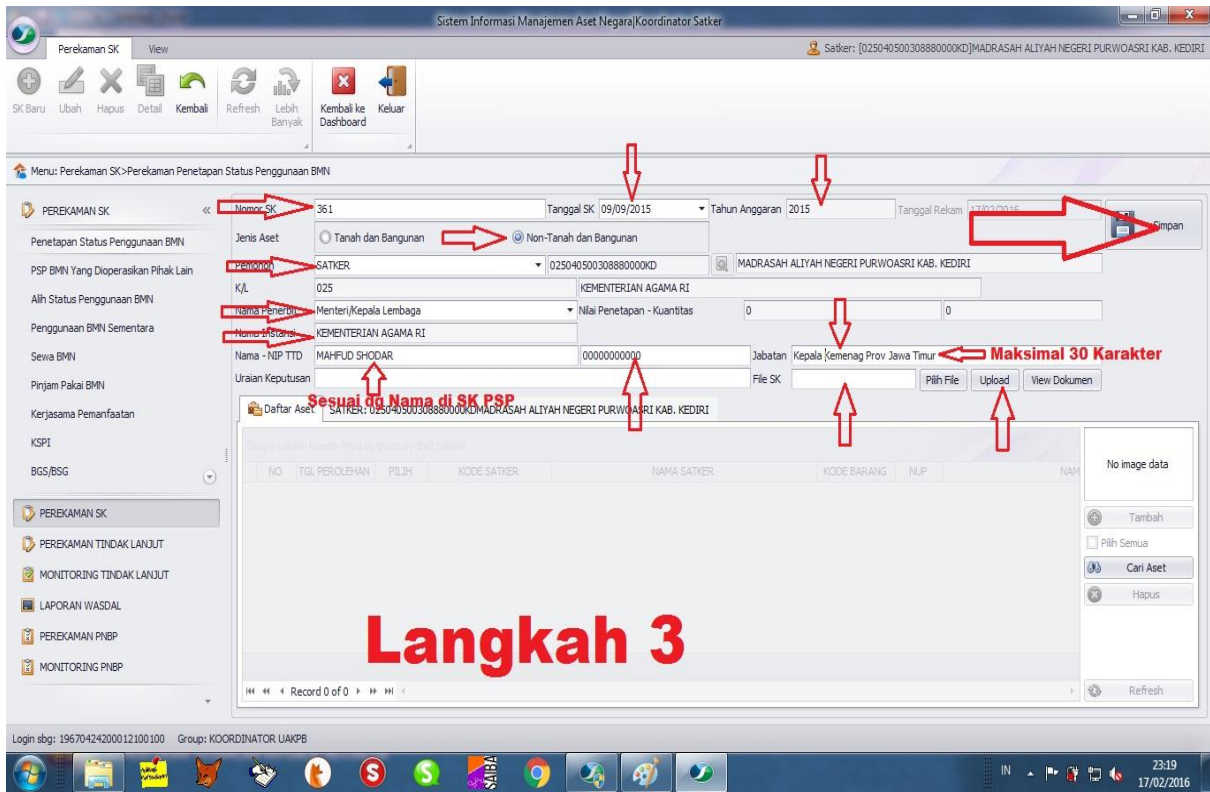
Sistem Informasi Manajemen Aset Negara|Koordinator Satker

Perekaman SK View

Satker: [025040500308880000KD]MADRASAH ALIYAH NEGERI PURWOASRI KAB. KEDIRI

SK Baru Ubah Hapus Detail Kembali Refresh Lebih Banyak Kembali ke Dashboard Keluar

Menu: Perekaman SK>Perekaman Penetapan Status Penggunaan BMN

PEREKAMAN SK

Penetapan Status Penggunaan BMN
PSP BMN Yang Dioperasikan Pihak Lain
Alih Status Penggunaan BMN
Penggunaan BMN Sementara
Sewa BMN
Pinjam Pakai BMN
Kerjasama Pemanfaatan
KSPI
BGS/BSG

PEREKAMAN SK
PEREKAMAN TINDAK LANJUT
MONITORING TINDAK LANJUT
LAPORAN WASDAL
PEREKAMAN PNBP
MONITORING PNBP

Nomor SK 361 Tanggal SK 09/09/2015 Tahun Anggaran 2015 Tanggal Rekam 17/02/2016

Simpan

Jenis Aset Tanah dan Bangunan Non-Tanah dan Bangunan

Pemohon SATKER 025040500308880000KD MADRASAH ALIYAH NEGERI PURWOASRI KAB. KEDIRI

K/L 025 KEMENTERIAN AGAMA RI

Nama Penerbit Menteri/Kepala Lembaga Nilai Penetapan - Kuantitas 0 0

Nama Instansi KEMENTERIAN AGAMA RI

Nama - NIP TTD MAHFUD SHODAR 00000000000 Jabatan Kepala Kemenag Prov Jawa Timur

Maksimal 30 Karakter

Uraian Keputusan File SK Pilih File Upload View Dokumen

Sesuai dg Nama di SK PSP

Daftar Aset SATKER: 025040500308880000KDMADRASAH ALIYAH NEGERI PURWOASRI KAB. KEDIRI

Drag a column header here to group by that column

NO TGL PEROLEHAN PILIH KODE SATKER NAMA SATKER KODE BARANG NUP NAM

No image data

Tambah
Pilih Semua
Cari Aset
Hapus

Langkah 3

Record 0 of 0

Refresh

Login sbg: 196704242000121001​00 Group: KOORDINATOR UAKPB

IN 23:19 17/02/2016